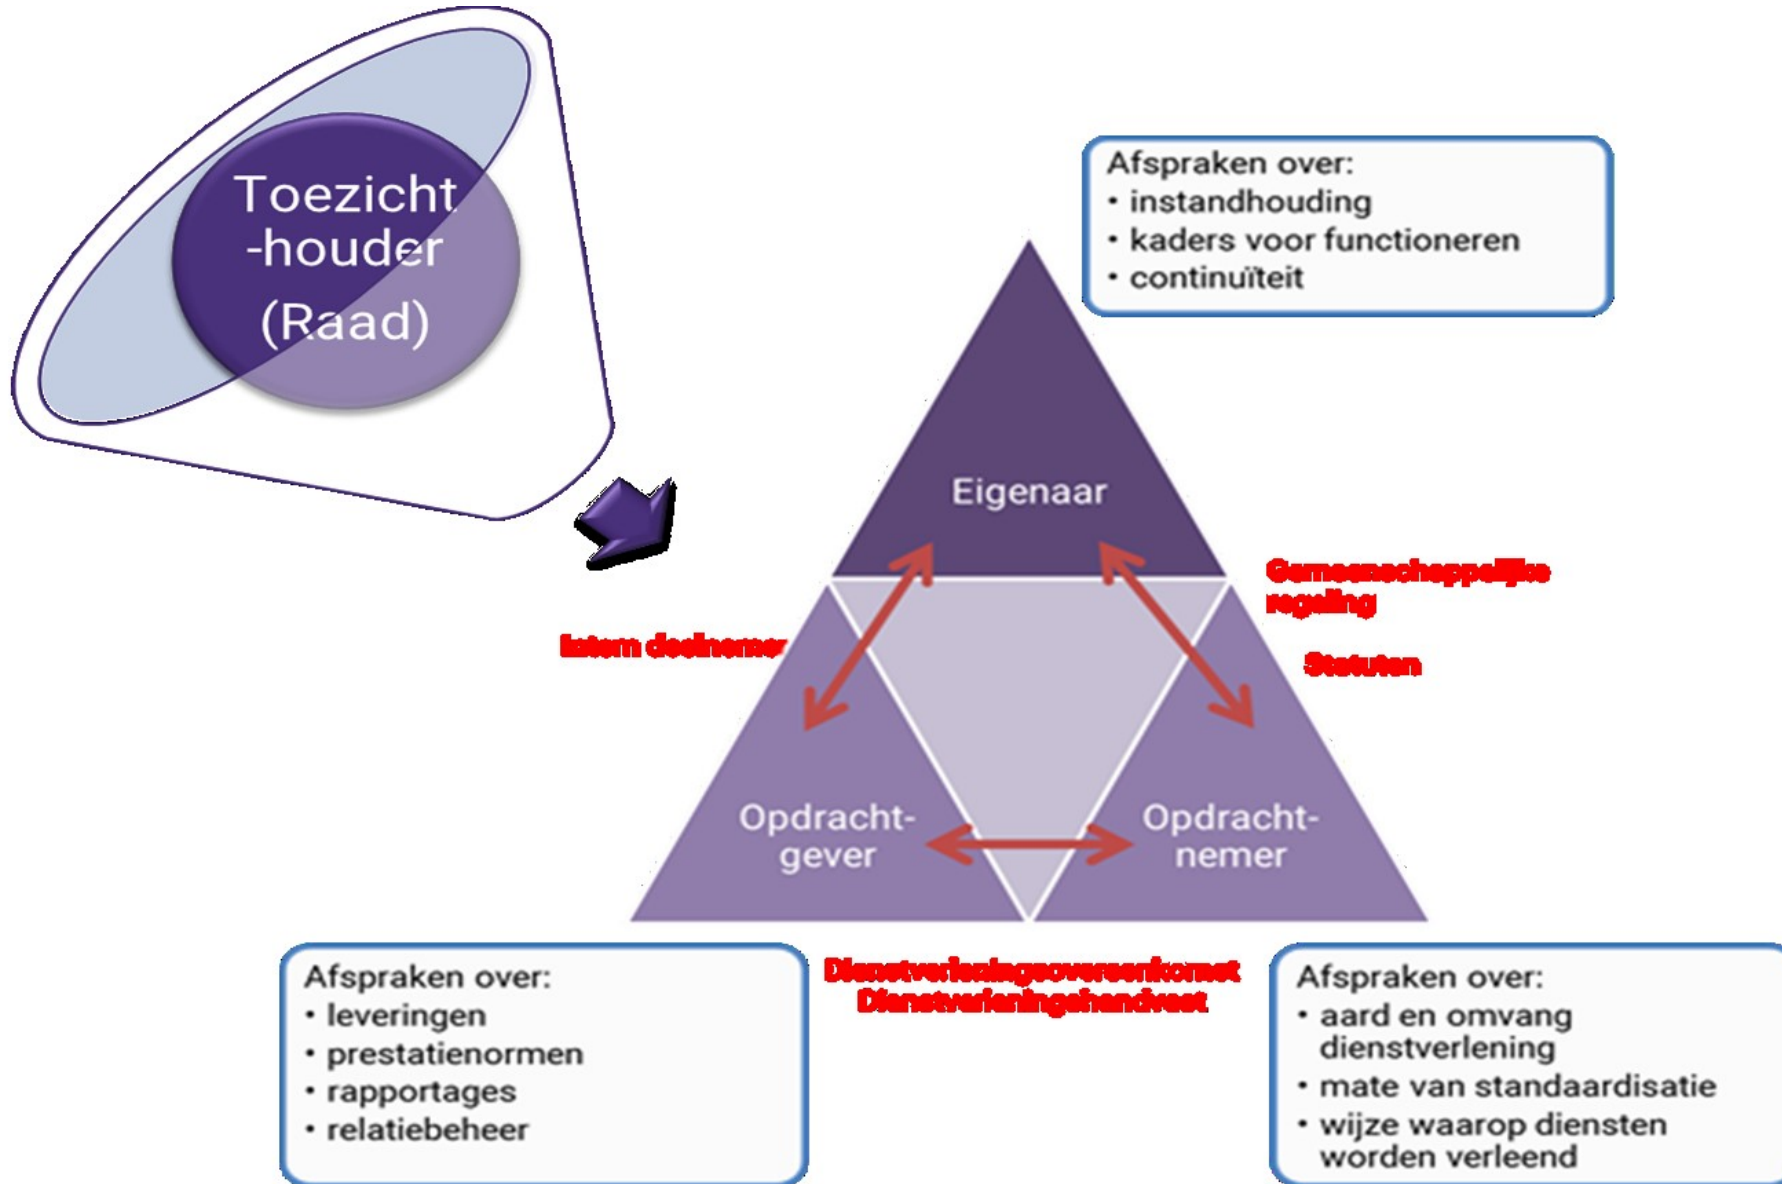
Toezicht -houder (Raad)

Afspraken over:
• instandhouding
• kaders voor functioneren
• continuïteit

Eigenaar

Gemeenschappelijke regeling

Intern deelnemer

Statuten

Opdracht-gever

Opdracht-nemer

Afspraken over:
• leveringen
• prestatienormen
• rapportages
• relatiebeheer

Dienstverleningsovereenkomst
Dienstverleningshandvest

Afspraken over:
• aard en omvang dienstverlening
• mate van standaardisatie
• wijze waarop diensten worden verleend